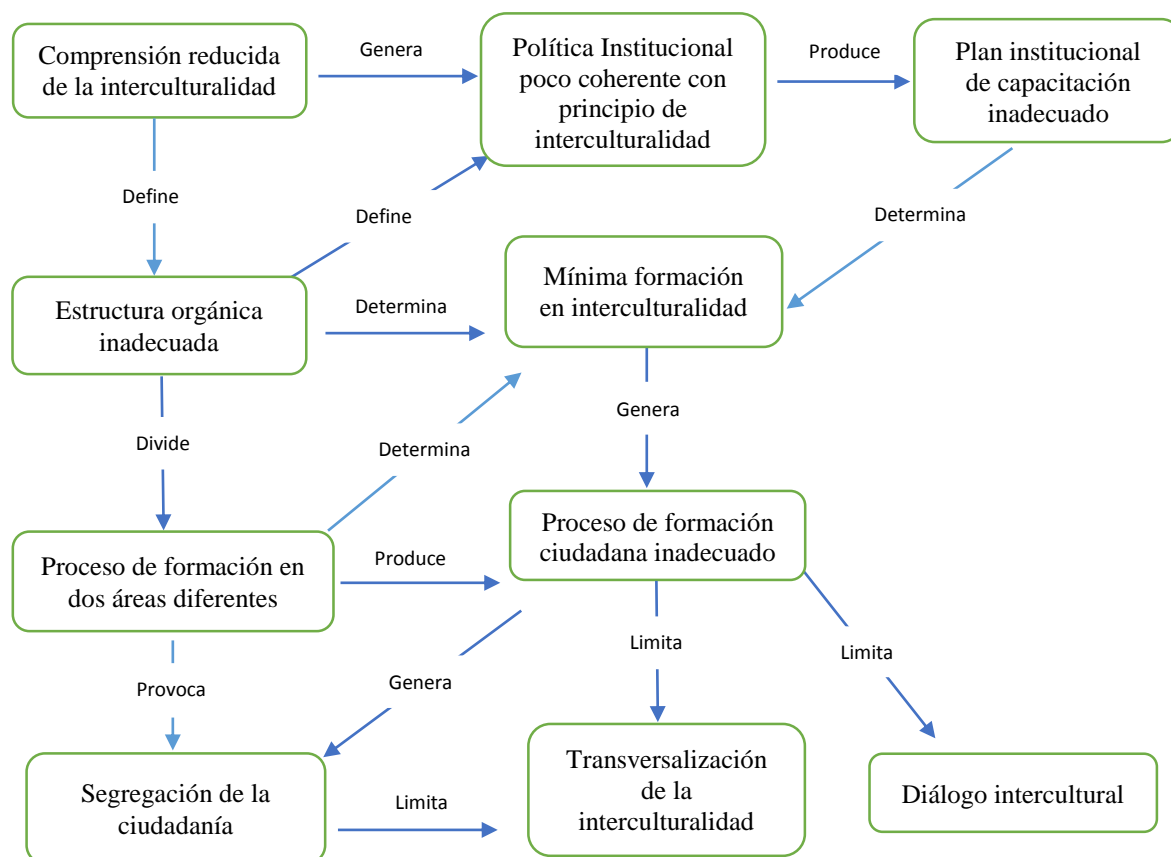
Comprensión reducida de la interculturalidad

Genera

Política Institucional poco coherente con principio de interculturalidad

Produce

Plan institucional de capacitación inadecuado

Define

Define

Determina

Estructura orgánica inadecuada

Determina

Mínima formación en interculturalidad

Divide

Determina

Genera

Proceso de formación en dos áreas diferentes

Produce

Proceso de formación ciudadana inadecuado

Provoca

Genera

Limita

Limita

Segregación de la ciudadanía

Limita

Transversalización de la interculturalidad

Diálogo intercultural